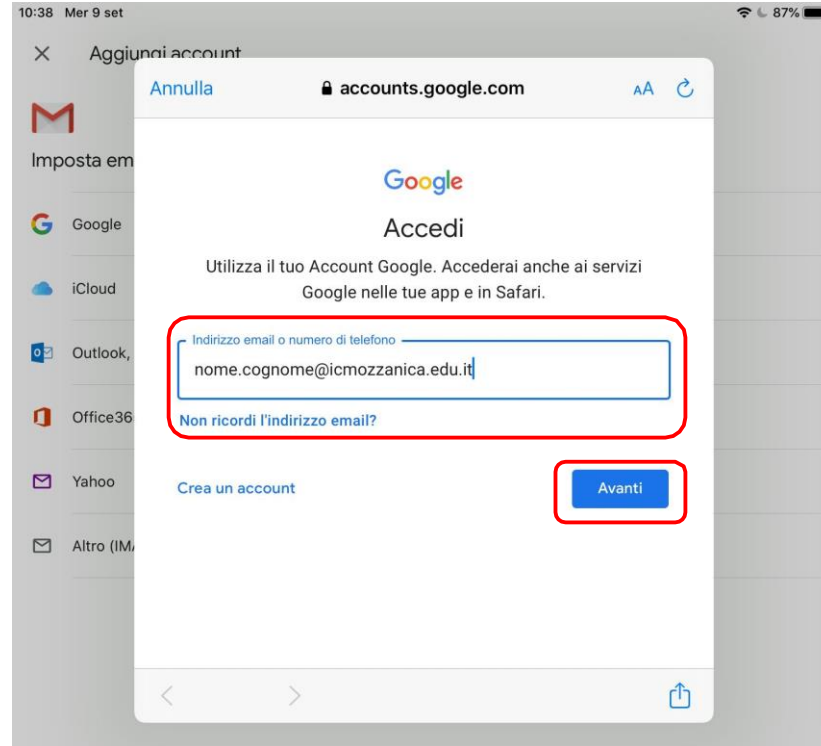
10:38 Mer 9 set

87%

Aggiungi account

Imposta em

Google

iCloud

Outlook,

Office36

Yahoo

Altro (IM

Annulla

accounts.google.com

AA

Google

Accedi

Utilizza il tuo Account Google. Accederai anche ai servizi Google nelle tue app e in Safari.

Indirizzo email o numero di telefono

nome.cognome@icmozzanica.edu.it

Non ricordi l'indirizzo email?

Crea un account

Avanti